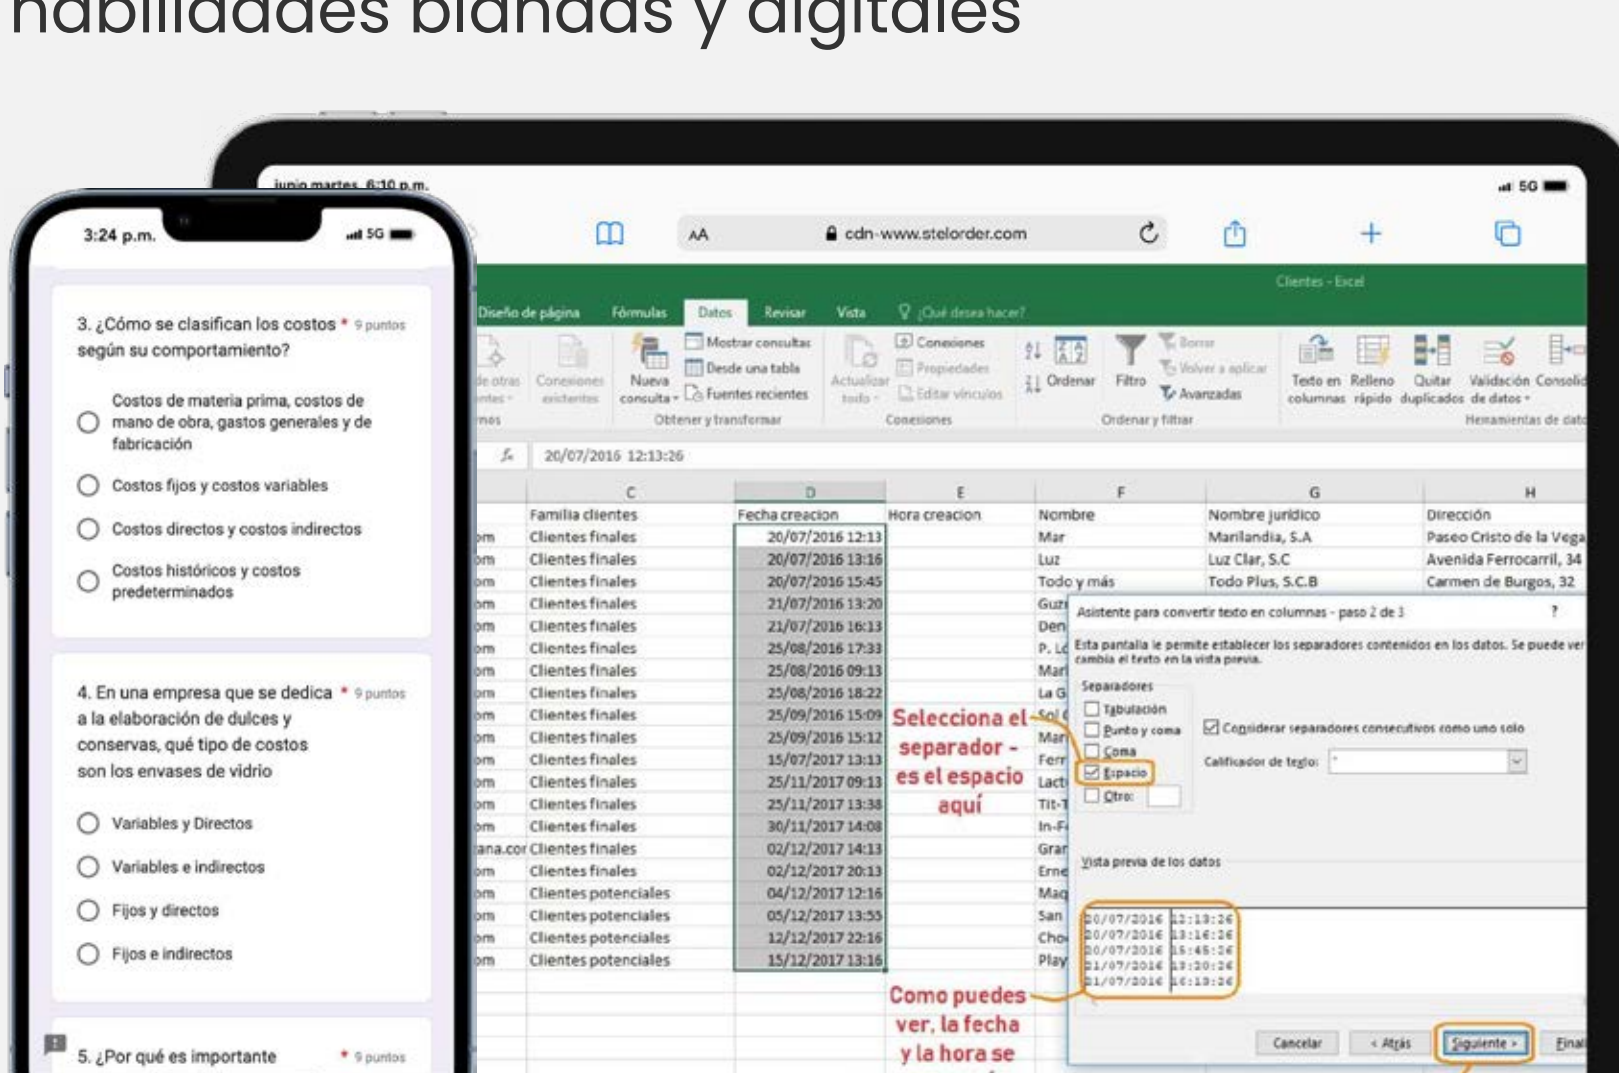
habilidades blandas y digitales

3:24 p.m.

5G

3. ¿Cómo se clasifican los costos según su comportamiento? * 9 puntos

Costos de materia prima, costos de mano de obra, gastos generales y de fabricación

Costos fijos y costos variables

Costos directos y costos indirectos

Costos históricos y costos predeterminados

4. En una empresa que se dedica a la elaboración de dulces y conservas, qué tipo de costos son los envases de vidrio * 9 puntos

Variables y Directos

Variables e indirectos

Fijos y directos

Fijos e indirectos

5. ¿Por qué es importante * 9 puntos

junio martes 6:10 p.m.

5G

AA cdn-www.stelorder.com

Clientes - Excel

Diseño de página Fórmulas Datos Revisar Vista ¿Qué desea hacer?

Mostrar consultas
Desde una tabla
Fuentes recientes
Nueva consulta
Conexiones existentes
Obtener y transformar
Actualizar todo
Conexiones
Propiedades
Editar vínculos
Conexiones
Ordenar
Filtro
Borrar
Volver a aplicar
Avanzadas
Ordenar y filtrar
Texto en columnas
Relleno rápido
Quitar duplicados
Validación de datos
Consolid
Herramientas de dat

20/07/2016 12:13:26

| | C | D | E | F | G | H |
|---|---|---|---|---|---|---|
| | Familia clientes | Fecha creacion | Hora creacion | Nombre | Nombre juridico | Dirección |
| om | Clientes finales | 20/07/2016 12:13 | | Mar | Marilandia, S.A | Paseo Cristo de la Vega |
| om | Clientes finales | 20/07/2016 13:16 | | Luz | Luz Clar, S.C | Avenida Ferrocarril, 34 |
| om | Clientes finales | 20/07/2016 15:45 | | Todo y más | Todo Plus, S.C.B | Carmen de Burgos, 32 |
| om | Clientes finales | 21/07/2016 13:20 | | Guz | | |
| om | Clientes finales | 21/07/2016 16:13 | | Den | | |
| om | Clientes finales | 25/07/2016 17:33 | | P. L | | |
| om | Clientes finales | 25/08/2016 09:13 | | Mar | | |
| om | Clientes finales | 25/08/2016 18:22 | | La G | | |
| om | Clientes finales | 25/09/2016 15:09 | | Sol | | |
| om | Clientes finales | 25/09/2016 15:12 | | Mar | | |
| om | Clientes finales | 15/07/2017 13:13 | | Ferr | | |
| om | Clientes finales | 25/11/2017 09:13 | | Lact | | |
| om | Clientes finales | 25/11/2017 13:38 | | Tit-T | | |
| om | Clientes finales | 30/11/2017 14:08 | | In-F | | |
| ana.cor | Clientes finales | 02/12/2017 14:13 | | Gran | | |
| om | Clientes finales | 02/12/2017 20:13 | | Erne | | |
| om | Clientes potenciales | 04/12/2017 12:16 | | Mag | | |
| om | Clientes potenciales | 05/12/2017 13:55 | | San | | |
| om | Clientes potenciales | 12/12/2017 22:16 | | Cho | | |
| om | Clientes potenciales | 15/12/2017 13:16 | | Play | | |

Selecciona el separador - es el espacio aquí

Como puedes ver, la fecha y la hora se

Asistente para convertir texto en columnas - paso 2 de 3 ?

Esta pantalla le permite establecer los separadores contenidos en los datos. Se puede ver cambia el texto en la vista previa.

Separadores
Tabulación
Punto y coma
Coma
Espacio
Otro:

Considerar separadores consecutivos como uno solo

Calificador de texto: "

Vista previa de los datos

20/07/2016 12:13:26
20/07/2016 13:16:26
20/07/2016 15:45:26
21/07/2016 13:20:26
21/07/2016 16:13:26

Cancelar < Atrás Siguiente > Final